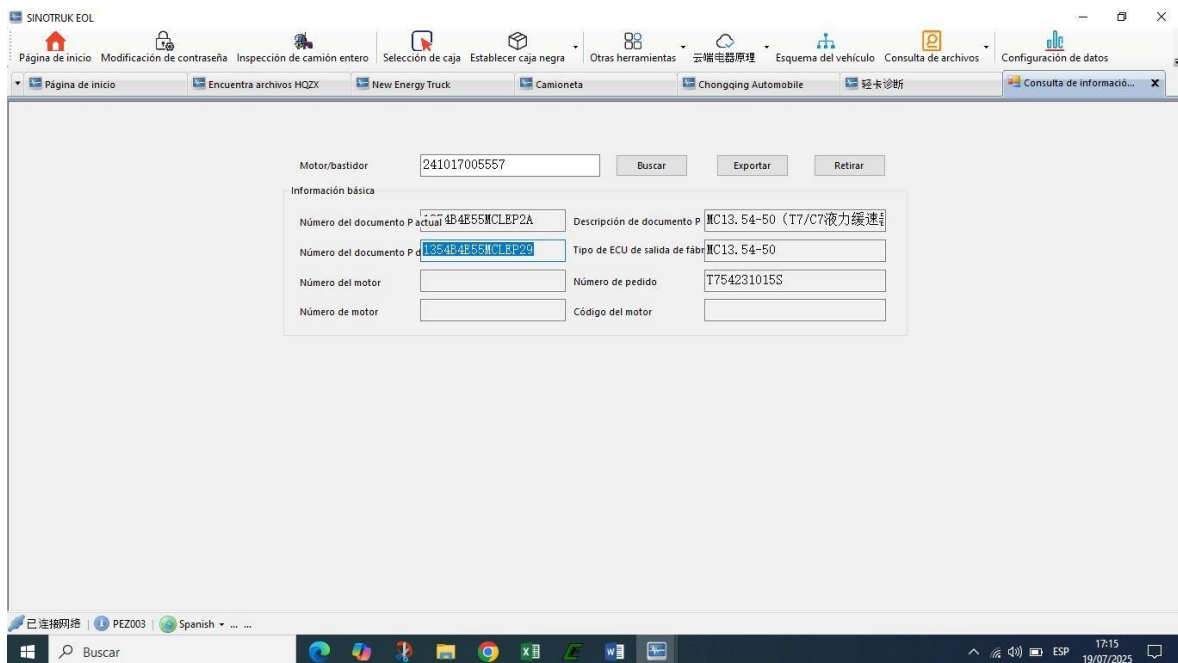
SINOTRUK EOL

Página de inicio Modificación de contraseña Inspección de camión entero Selección de caja Establecer caja negra Otras herramientas 云端电器原理 Esquema del vehículo Consulta de archivos Configuración de datos

Página de inicio | Encuentra archivos HQZX | New Energy Truck | Camioneta | Chongqing Automobile | 轻卡诊断 | Consulta de informació...

Motor/bastidor 241017005557 Buscar Exportar Retirar

Información básica

Número del documento P actual 1354B4B55MCLBP2A
Descripción de documento P MC13.54-50 (T7/C7液力缓速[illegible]
Número del documento P d 1354B4B55MCLBP29
Tipo de ECU de salida de fábr MC13.54-50
Número del motor
Número de pedido T754231015S
Número de motor
Código del motor

已连接网络 | PEZ003 | Spanish • ...

Buscar

ESP 17:15 19/07/2025